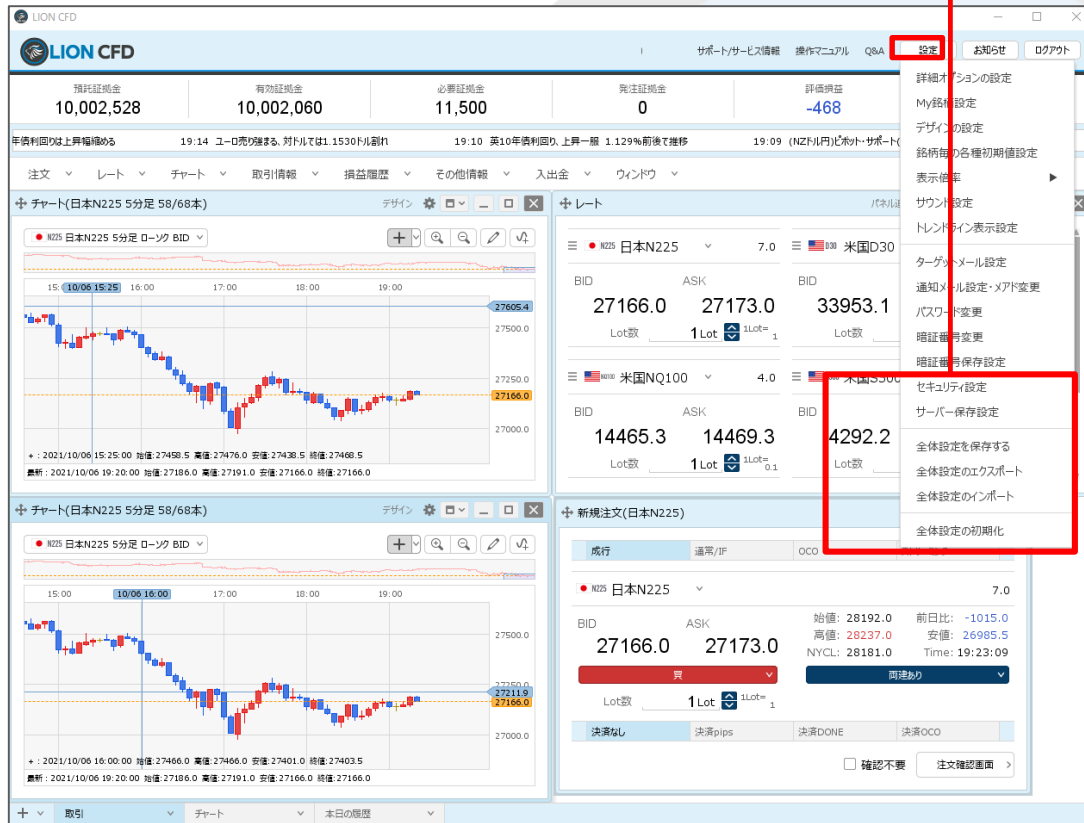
LION CFD

LION CFD

サポート/サービス情報　操作マニュアル　Q&A　設定　お知らせ　ログアウト

預託証拠金 10,002,528　有効証拠金 10,002,060　必要証拠金 11,500　発注証拠金 0　評価損益 -468

年債利回りは上昇幅縮める　19:14 ユーロ売り強まる、対ドルでは1.1530ドル割れ　19:10 英10年債利回り、上昇一服 1.129%前後で推移　19:09 (NZドル円)ピボット・サポート(

注文　レート　チャート　取引情報　損益履歴　その他情報　入出金　ウィンドウ

チャート(日本N225 5分足 58/68本)　デザイン

N225 日本N225 5分足 ローソク BID

15:　10/06 15:25　16:00　17:00　18:00　19:00

27605.4　27500.0　27250.0　27166.0　27000.0

+ : 2021/10/06 15:25:00 始値:27458.5 高値:27476.0 安値:27438.5 終値:27468.5
最新 : 2021/10/06 19:20:00 始値:27186.0 高値:27191.0 安値:27166.0 終値:27166.0

レート　パネル

日本N225　7.0　BID　ASK　27166.0　27173.0　Lot数　1 Lot　1Lot= 1
米国D30　BID　33953.1　Lot数
米国NQ100　4.0　BID　ASK　14465.3　14469.3　Lot数　1 Lot　1Lot= 0.1
米国S500　BID　4292.2　Lot数

詳細オプションの設定
My銘柄設定
デザインの設定
銘柄毎の各種初期値設定
表示倍率
サウンド設定
トレンドライン表示設定
ターゲットメール設定
通知メール設定・メアド変更
パスワード変更
暗証番号変更
暗証番号保存設定
セキュリティ設定
サーバー保存設定
全体設定を保存する
全体設定のエクスポート
全体設定のインポート
全体設定の初期化

チャート(日本N225 5分足 58/68本)　デザイン

N225 日本N225 5分足 ローソク BID

15:00　10/06 16:00　17:00　18:00　19:00

27500.0　27211.9　27166.0　27000.0

+ : 2021/10/06 16:00:00 始値:27466.0 高値:27466.0 安値:27401.0 終値:27403.5
最新 : 2021/10/06 19:20:00 始値:27186.0 高値:27191.0 安値:27166.0 終値:27166.0

新規注文(日本N225)

成行　通常/IF　OCO

日本N225　7.0

BID　ASK　27166.0　27173.0
始値: 28192.0　前日比: -1015.0
高値: 28237.0　安値: 26985.5
NYCL: 28181.0　Time: 19:23:09

買　両建あり

Lot数　1 Lot　1Lot= 1

決済なし　決済pips　決済DONE　決済OCO

確認不要　注文確認画面

取引　チャート　本日の履歴